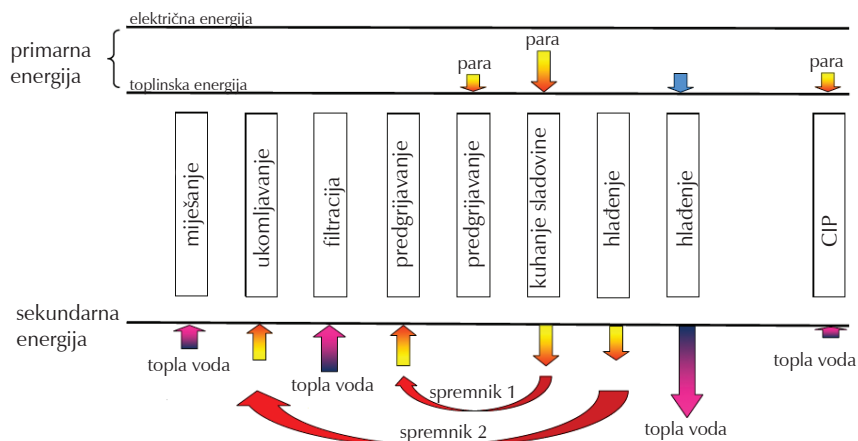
električna energija

primarna energija

toplinska energija

para

para

para

miješanje

ukomljavanje

filtracija

predgrijavanje

predgrijavanje

kuhanje sladovine

hlađenje

hlađenje

CIP

sekundarna energija

topla voda

topla voda

spremnik 1

spremnik 2

topla voda

topla voda